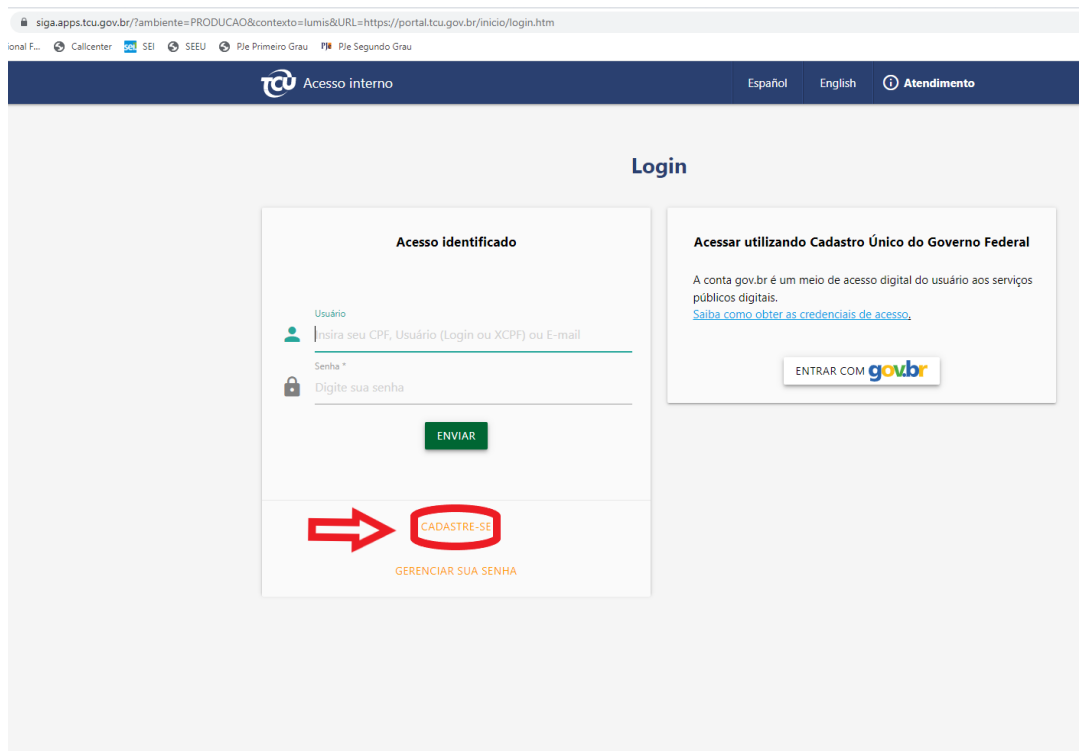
siga.apps.tcu.gov.br/?ambiente=PRODUCAO&contexto=lumis&URL=https://portal.tcu.gov.br/inicio/login.htm

ional F... Callcenter sei SEI SEEU PJe Primeiro Grau PJe PJe Segundo Grau

TCU Acesso interno

Español English Atendimento

Login

Acesso identificado

Usuário

Insira seu CPF, Usuário (Login ou XCPF) ou E-mail

Senha *

Digite sua senha

ENVIAR

CADASTRE-SE

GERENCIAR SUA SENHA

Acessar utilizando Cadastro Único do Governo Federal

A conta gov.br é um meio de acesso digital do usuário aos serviços públicos digitais.
Saiba como obter as credenciais de acesso.

ENTRAR COM gov.br